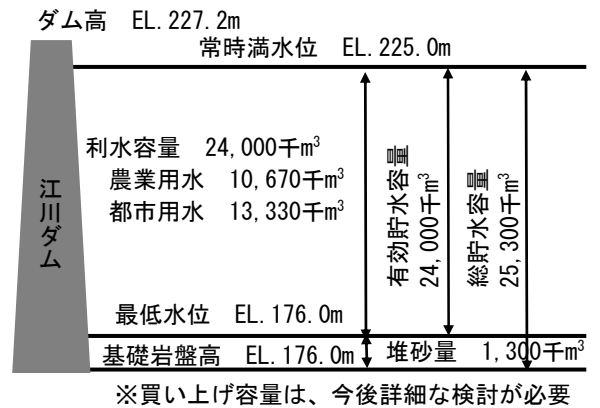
ダム高　EL.227.2m

常時満水位　EL.225.0m

江川ダム

利水容量　24,000千m$^3$

農業用水　10,670千m$^3$

都市用水　13,330千m$^3$

有効貯水容量 24,000千m$^3$

総貯水容量 25,300千m$^3$

最低水位　EL.176.0m

基礎岩盤高　EL.176.0m

堆砂量　1,300千m$^3$

※買い上げ容量は、今後詳細な検討が必要